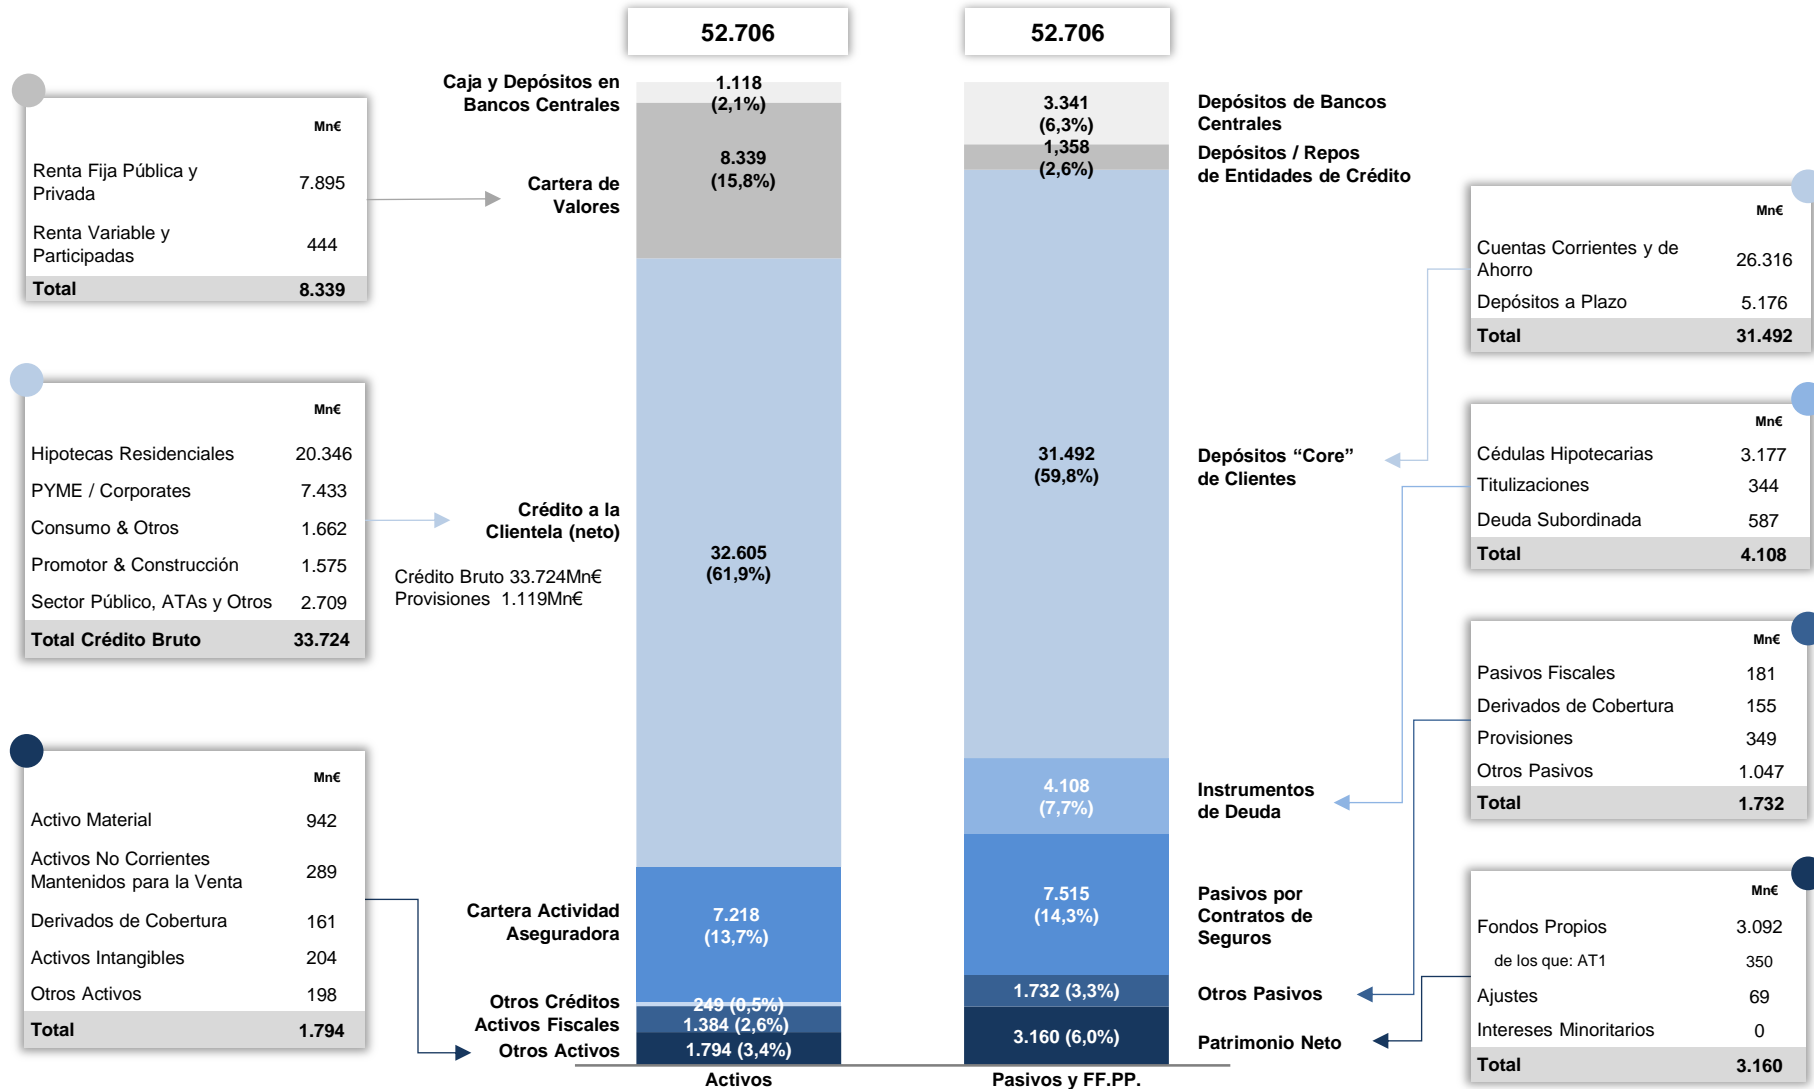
52.706

52.706

| | Mn€ |
|---|---|
| Renta Fija Pública y Privada | 7.895 |
| Renta Variable y Participadas | 444 |
| Total | 8.339 |

Caja y Depósitos en Bancos Centrales

Cartera de Valores

1.118 (2,1%)

8.339 (15,8%)

3.341 (6,3%)

1,358 (2,6%)

Depósitos de Bancos Centrales

Depósitos / Repos de Entidades de Crédito

| | Mn€ |
|---|---|
| Cuentas Corrientes y de Ahorro | 26.316 |
| Depósitos a Plazo | 5.176 |
| Total | 31.492 |

| | Mn€ |
|---|---|
| Hipotecas Residenciales | 20.346 |
| PYME / Corporates | 7.433 |
| Consumo & Otros | 1.662 |
| Promotor & Construcción | 1.575 |
| Sector Público, ATAs y Otros | 2.709 |
| Total Crédito Bruto | 33.724 |

Crédito a la Clientela (neto)

Crédito Bruto 33.724Mn€
Provisiones 1.119Mn€

32.605 (61,9%)

31.492 (59,8%)

Depósitos “Core” de Clientes

| | Mn€ |
|---|---|
| Cédulas Hipotecarias | 3.177 |
| Titulizaciones | 344 |
| Deuda Subordinada | 587 |
| Total | 4.108 |

| | Mn€ |
|---|---|
| Pasivos Fiscales | 181 |
| Derivados de Cobertura | 155 |
| Provisiones | 349 |
| Otros Pasivos | 1.047 |
| Total | 1.732 |

4.108 (7,7%)

Instrumentos de Deuda

| | Mn€ |
|---|---|
| Activo Material | 942 |
| Activos No Corrientes Mantenidos para la Venta | 289 |
| Derivados de Cobertura | 161 |
| Activos Intangibles | 204 |
| Otros Activos | 198 |
| Total | 1.794 |

Cartera Actividad Aseguradora

7.218 (13,7%)

7.515 (14,3%)

Pasivos por Contratos de Seguros

| | Mn€ |
|---|---|
| Fondos Propios | 3.092 |
| de los que: AT1 | 350 |
| Ajustes | 69 |
| Intereses Minoritarios | 0 |
| Total | 3.160 |

Otros Créditos
Activos Fiscales
Otros Activos

249 (0,5%)
1.384 (2,6%)
1.794 (3,4%)

1.732 (3,3%)

3.160 (6,0%)

Otros Pasivos

Patrimonio Neto

Activos

Pasivos y FF.PP.